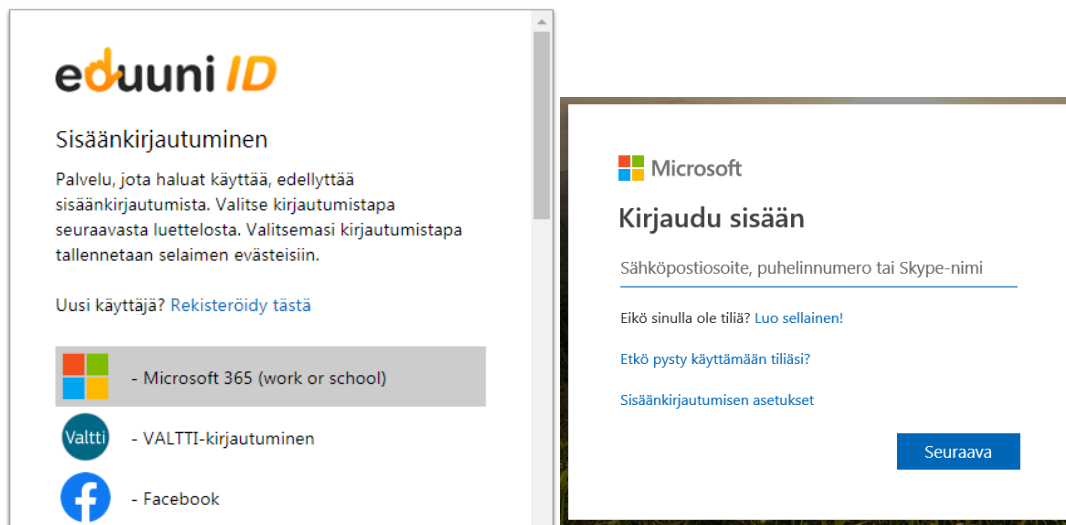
eduuni ID

Sisäänkirjautuminen

Palvelu, jota haluat käyttää, edellyttää sisäänkirjautumista. Valitse kirjautumistapa seuraavasta luettelosta. Valitsemasi kirjautumistapa tallennetaan selaimen evästeisiin.

Uusi käyttäjä? Rekisteröidy tästä

- Microsoft 365 (work or school)

Valtti - VALTTI-kirjautuminen

- Facebook

Microsoft

Kirjaudu sisään

Sähköpostiosoite, puhelinnumero tai Skype-nimi

Eikö sinulla ole tiliä? Luo sellainen!

Etkö pysty käyttämään tiliäsi?

Sisäänkirjautumisen asetukset

Seuraava